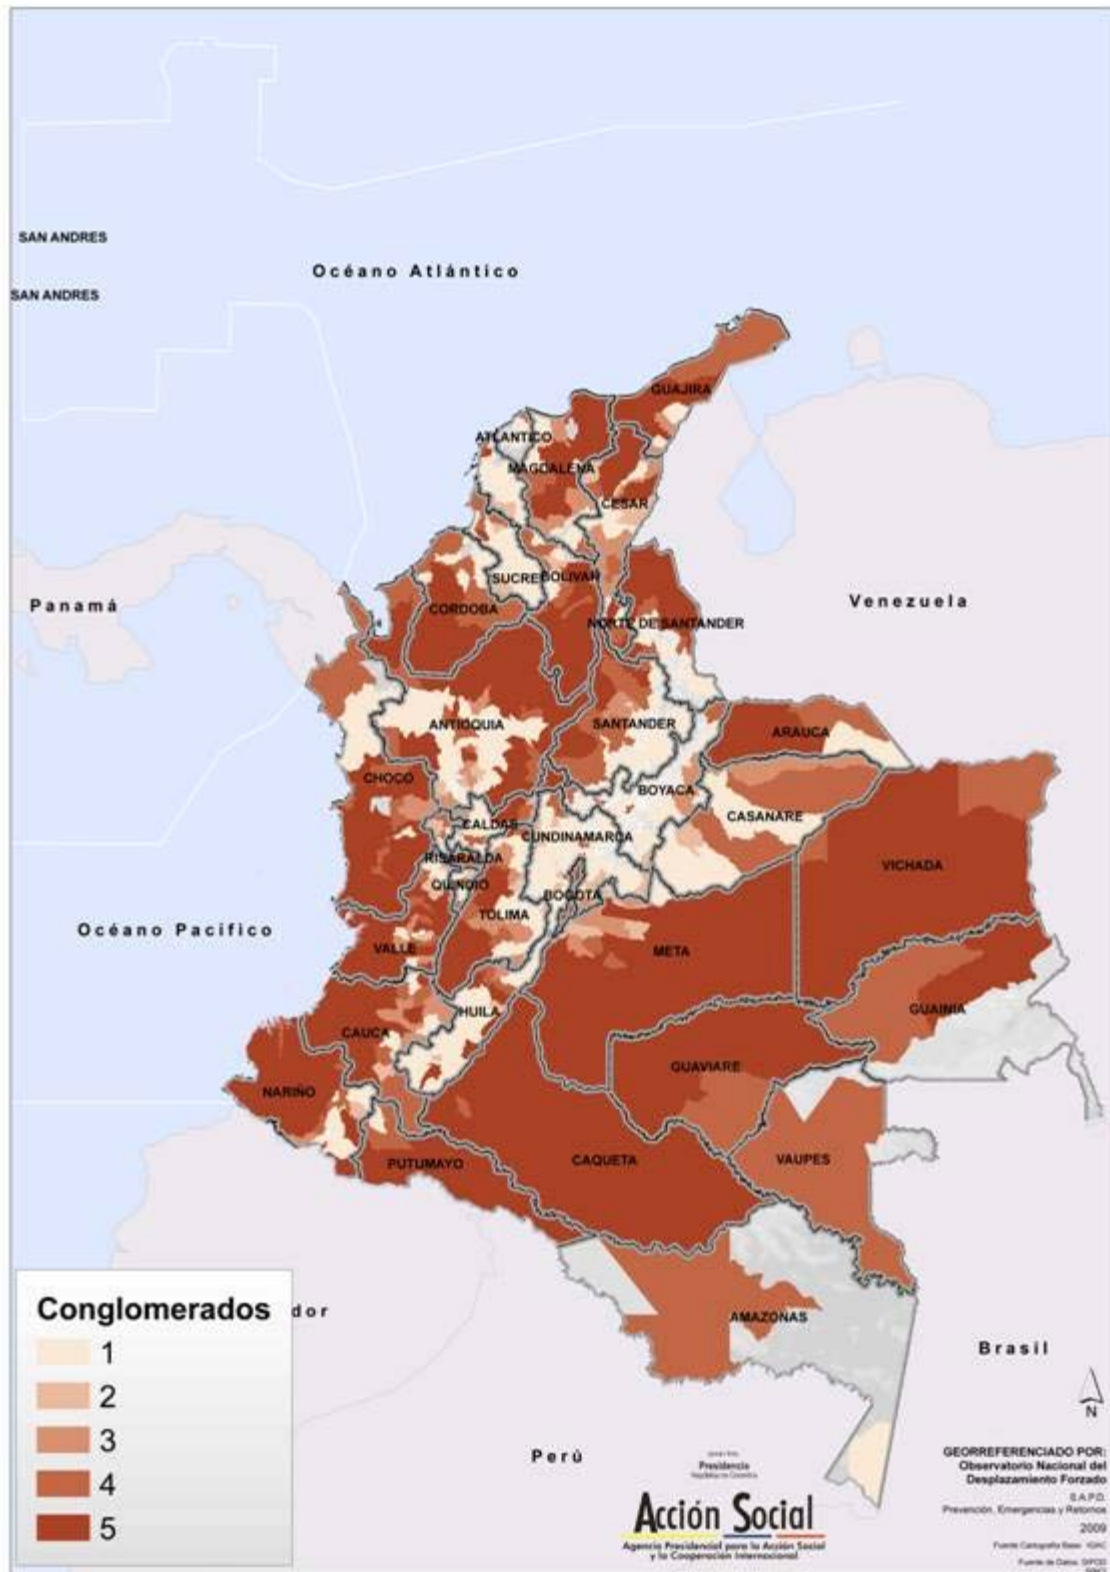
SAN ANDRES

SAN ANDRES

Océano Atlántico

GUAJIRA

ATLANTICO

MAGDALENA

CESAR

SUCRE

BOLIVAR

Panamá

CORDOBA

NORTE DE SANTANDER

Venezuela

ANTIOQUIA

SANTANDER

ARAUCA

CHOCO

BOYACA

CASANARE

CALDAS

CUNDINAMARCA

RISARALDA

VICHADA

QUINDIO

BOGOTA

Océano Pacifico

TOLIMA

VALLE

META

HUILA

GUAINIA

CAUCA

GUAVIARE

NARIÑO

PUTUMAYO

CAQUETA

VAUPES

Conglomerados

1

2

3

4

5

dor

AMAZONAS

Brasil

N

Perú

Presidencia

Acción Social

Agencia Presidencial para la Acción Social y la Cooperación Internacional

GEORREFERENCIADO POR:
Observatorio Nacional del Desplazamiento Forzado
S.A.P.D.
Prevención, Emergencias y Retornos
2009
Fuente Cartografía Base: IGAC
Fuente de Datos: SIPOD